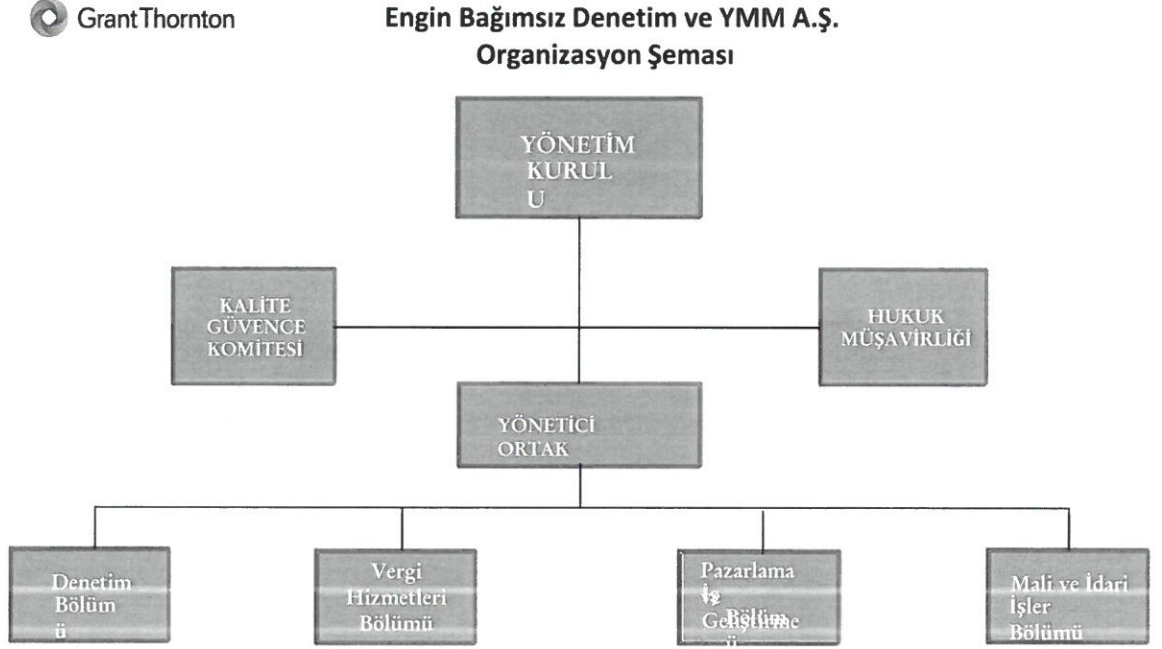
Grant Thornton

Engin Bağımsız Denetim ve YMM A.Ş.
Organizasyon Şeması

YÖNETİM KURUL U

KALİTE GÜVENCE KOMİTESİ

HUKUK MÜŞAVİRLİĞİ

YÖNETİCİ ORTAK

Denetim Bölüm ü

Vergi Hizmetleri Bölümü

Pazarlama İş Geliştirme Bölüm ü

Mali ve İdari İşler Bölümü